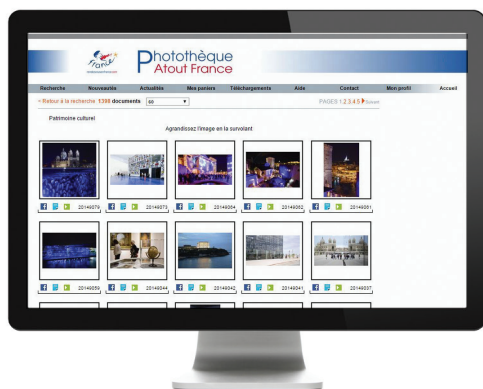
France

Photothèque
Atout France

Recherche Nouveautés Actualités Mes paniers Téléchargements Aide Contact Mon profil Accueil

< Retour à la recherche 1398 documents 60

PAGES 1 2 3 4 5 Suivant

Patrimoine culturel

Agrandissez l'image en la survolant

20149079 20149073 20149004 20149062 20149051

20149059 20149044 20149042 20149041 20149037